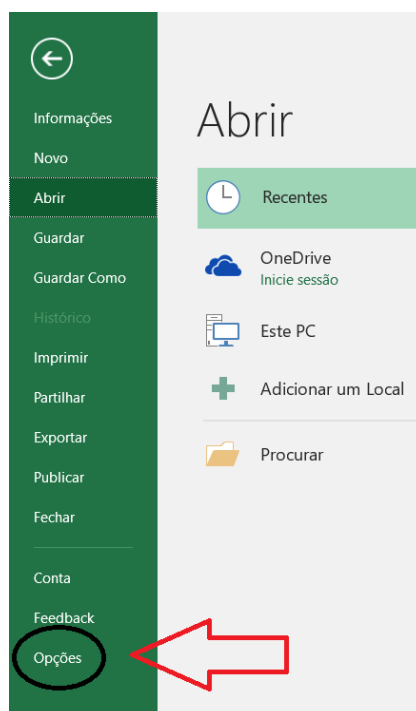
Informações
Novo
Abrir
Guardar
Guardar Como
Histórico
Imprimir
Partilhar
Exportar
Publicar
Fechar

Conta
Feedback
Opções

Abrir

Recentes

OneDrive
Inicie sessão

Este PC

Adicionar um Local

Procurar